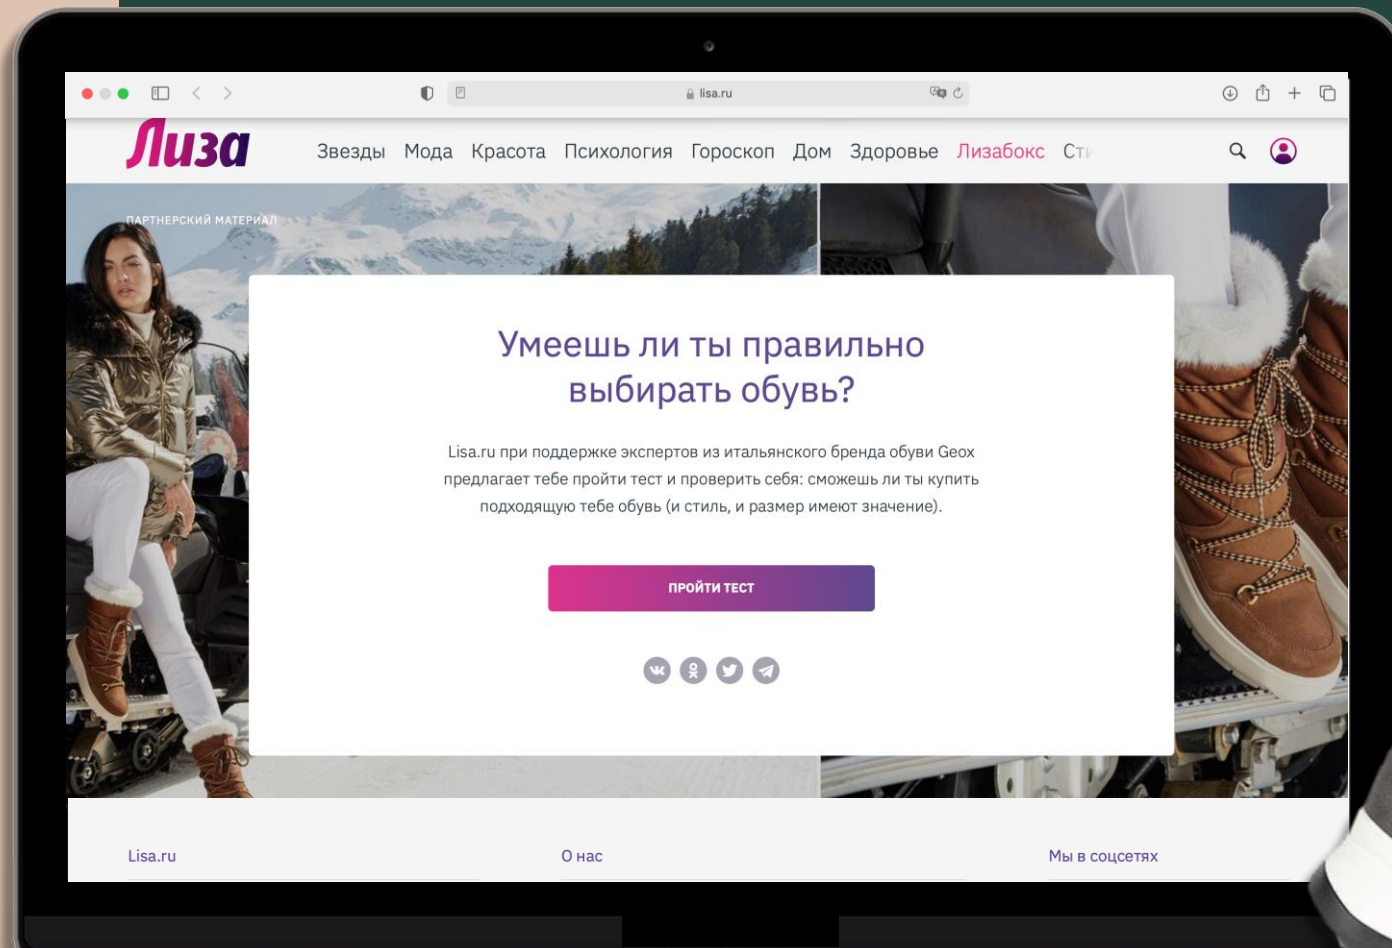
lisa.ru

Лиза

Звезды Мода Красота Психология Гороскоп Дом Здоровье Лизабокс Ст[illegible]

ПАРТНЕРСКИЙ МАТЕРИАЛ

Умеешь ли ты правильно выбирать обувь?

Lisa.ru при поддержке экспертов из итальянского бренда обуви Geox предлагает тебе пройти тест и проверить себя: сможешь ли ты купить подходящую тебе обувь (и стиль, и размер имеют значение).

ПРОЙТИ ТЕСТ

Lisa.ru

О нас

Мы в соцсетях